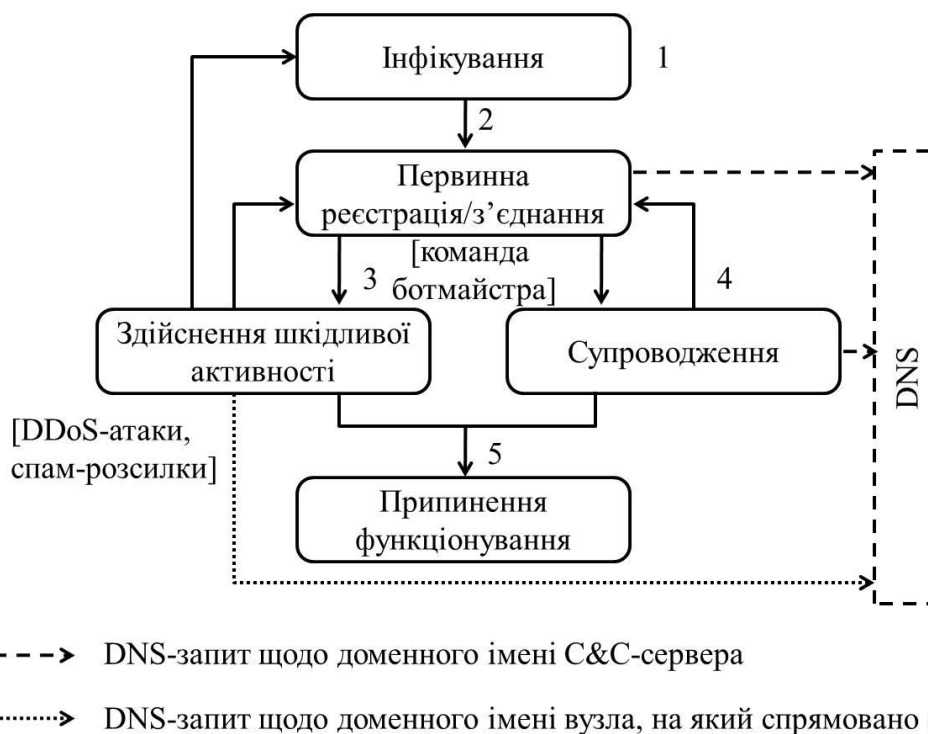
Інфікування

1

2

Первинна реєстрація/з’єднання

[команда ботмайстра]

3

4

Здійснення шкідливої активності

Супроводження

DNS

[DDoS-атаки, спам-розсилки]

5

Припинення функціонування

DNS-запит щодо доменного імені C&C-сервера

DNS-запит щодо доменного імені вузла, на який спрямовано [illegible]